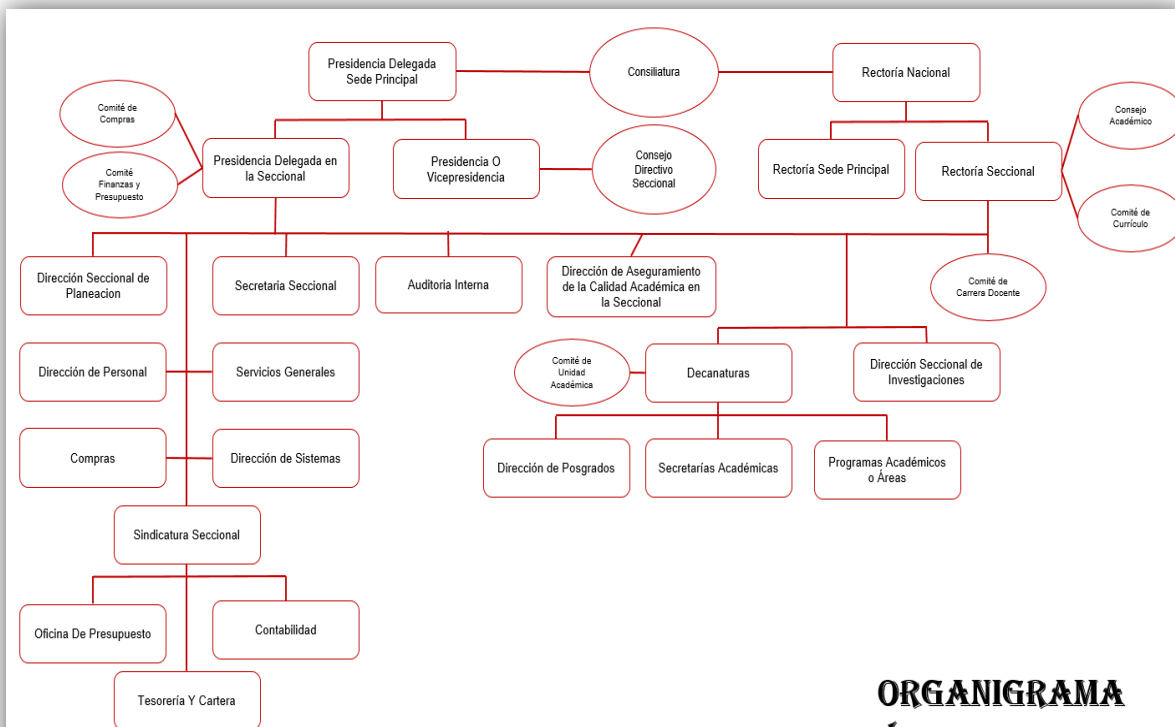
Presidencia Delegada Sede Principal

Consiliatura

Rectoría Nacional

Comité de Compras

Comité Finanzas y Presupuesto

Presidencia Delegada en la Seccional

Presidencia O Vicepresidencia

Consejo Directivo Seccional

Rectoría Sede Principal

Rectoría Seccional

Consejo Académico

Comité de Currículo

Comité de Carrera Docente

Dirección Seccional de Planeacion

Secretaria Seccional

Auditoria Interna

Dirección de Aseguramiento de la Calidad Académica en la Seccional

Dirección de Personal

Servicios Generales

Comité de Unidad Académica

Decanaturas

Dirección Seccional de Investigaciones

Compras

Dirección de Sistemas

Dirección de Posgrados

Secretarías Académicas

Programas Académicos o Áreas

Sindicatura Seccional

Oficina De Presupuesto

Contabilidad

Tesorería Y Cartera

ORGANIGRAMA
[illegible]